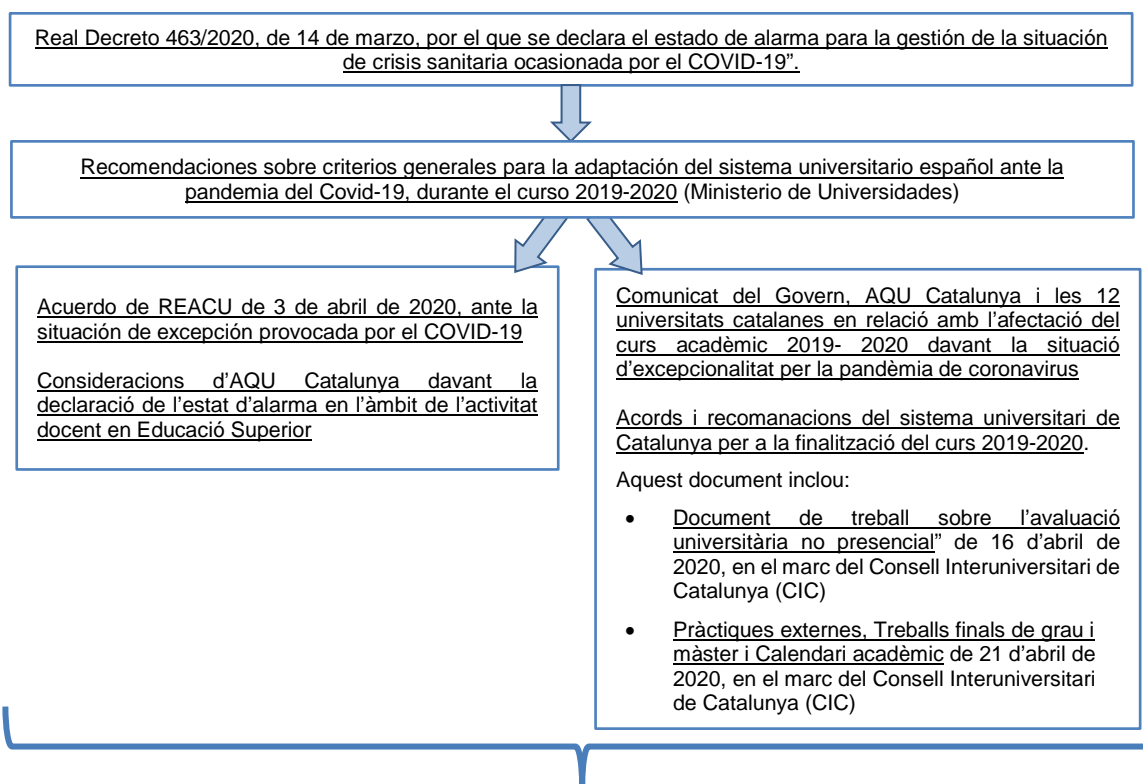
Real Decreto 463/2020, de 14 de marzo, por el que se declara el estado de alarma para la gestión de la situación de crisis sanitaria ocasionada por el COVID-19".

Recomendaciones sobre criterios generales para la adaptación del sistema universitario español ante la pandemia del Covid-19, durante el curso 2019-2020 (Ministerio de Universidades)

Acuerdo de REACU de 3 de abril de 2020, ante la situación de excepción provocada por el COVID-19

Consideracions d'AQU Catalunya davant la declaració de l'estat d'alarma en l'àmbit de l'activitat docent en Educació Superior

Comunicat del Govern, AQU Catalunya i les 12 universitats catalanes en relació amb l'afectació del curs acadèmic 2019- 2020 davant la situació d'excepcionalitat per la pandèmia de coronavirus

Acords i recomanacions del sistema universitari de Catalunya per a la finalització del curs 2019-2020.

Aquest document inclou:

- Document de treball sobre l'avaluació universitària no presencial" de 16 d'abril de 2020, en el marc del Consell Interuniversitari de Catalunya (CIC)
- Pràctiques externes, Treballs finals de grau i màster i Calendari acadèmic de 21 d'abril de 2020, en el marc del Consell Interuniversitari de Catalunya (CIC)